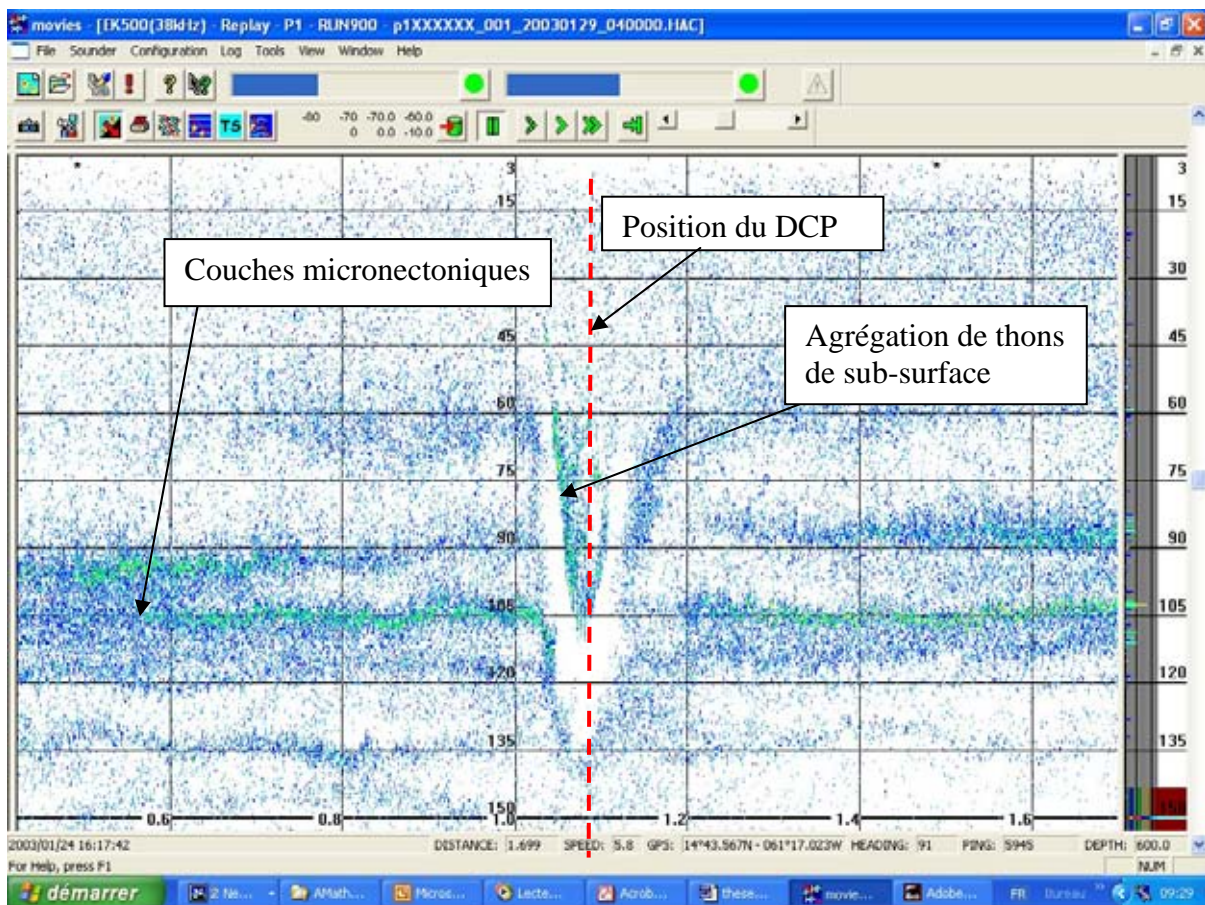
movies - [EK500(38kHz) - Replay - P1 - RUN900 - p1XXXXXX_001_20030129_040000.HAC]

File Sounder Configuration Log Tools View Window Help

TS

-80 -70 -70.0 -60.0
0 0.0 -10.0

Position du DCP

Couches micronectoniques

Agrégation de thons de sub-surface

3
15
30
45
60
75
90
105
120
135
150

3
15
30
45
60
75
90
105
120
135
150

0.6
0.8
1.0
1.2
1.4
1.6

2003/01/24 16:17:42 DISTANCE: 1.699 SPEED: 5.8 GPS: 14°43.567N - 061°17.023W HEADING: 91 PING: 5945 DEPTH: 600.0

For Help, press F1

NUM

démarrer 2 Ne... AMath... Micros... Lecte... Acrob... these... movie... Adobe... FR Bureau 09:29